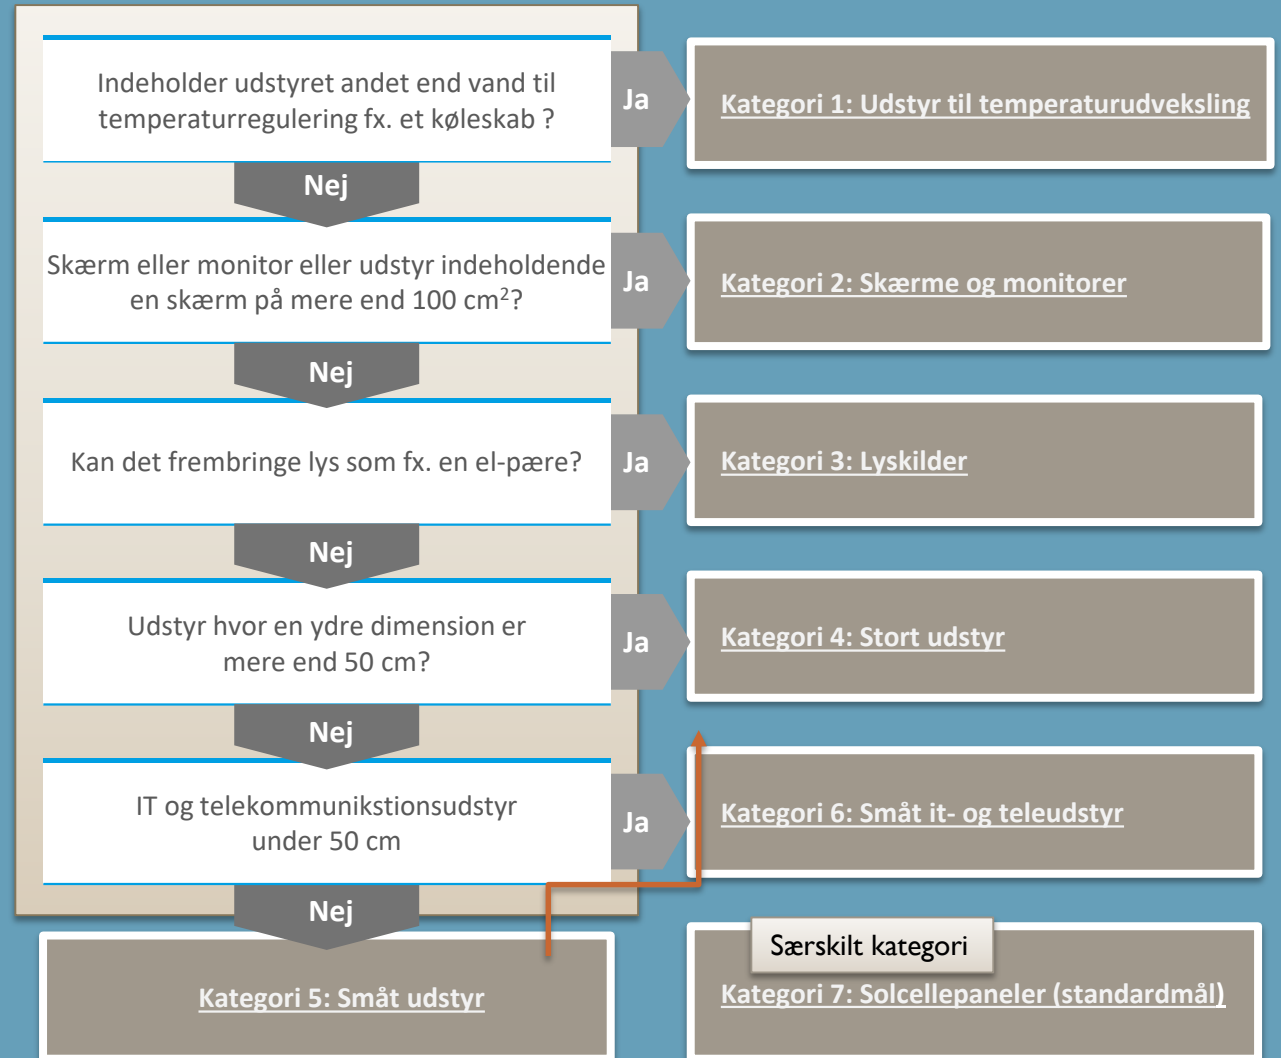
Indeholder udstyret andet end vand til temperaturregulering fx. et køleskab ?

Ja

Kategori 1: Udstyr til temperaturudveksling

Nej

Skærm eller monitor eller udstyr indeholdende en skærm på mere end 100 cm$^2$?

Ja

Kategori 2: Skærme og monitorer

Nej

Kan det frembringe lys som fx. en el-pære?

Ja

Kategori 3: Lyskilder

Nej

Udstyr hvor en ydre dimension er mere end 50 cm?

Ja

Kategori 4: Stort udstyr

Nej

IT og telekommunikstionsudstyr under 50 cm

Ja

Kategori 6: Småt it- og teleudstyr

Nej

Kategori 5: Småt udstyr

Særskilt kategori

Kategori 7: Solcellepaneler (standardmål)